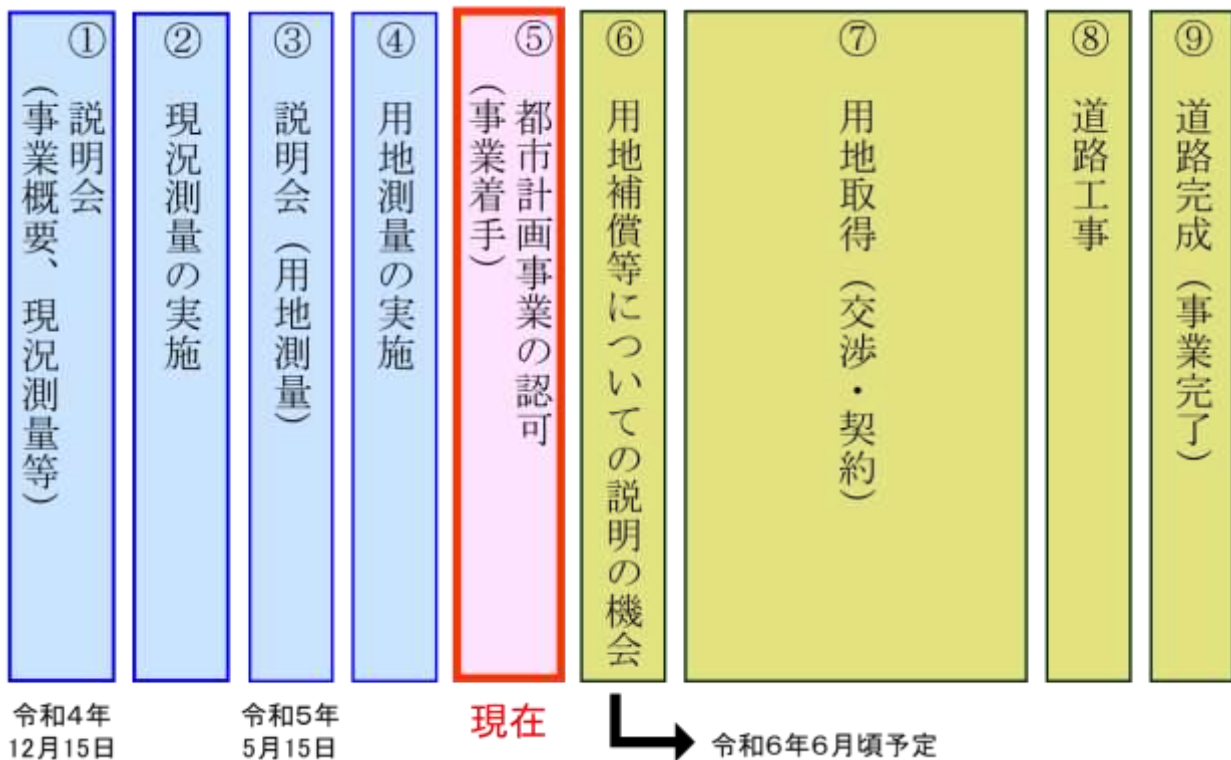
①
説明会
（事業概要、現況測量等）

②
現況測量の実施

③
説明会（用地測量）

④
用地測量の実施

⑤
都市計画事業の認可
（事業着手）

⑥
用地補償等についての説明の機会

⑦
用地取得（交渉・契約）

⑧
道路工事

⑨
道路完成（事業完了）

令和4年
12月15日

令和5年
5月15日

現在

令和6年6月頃予定